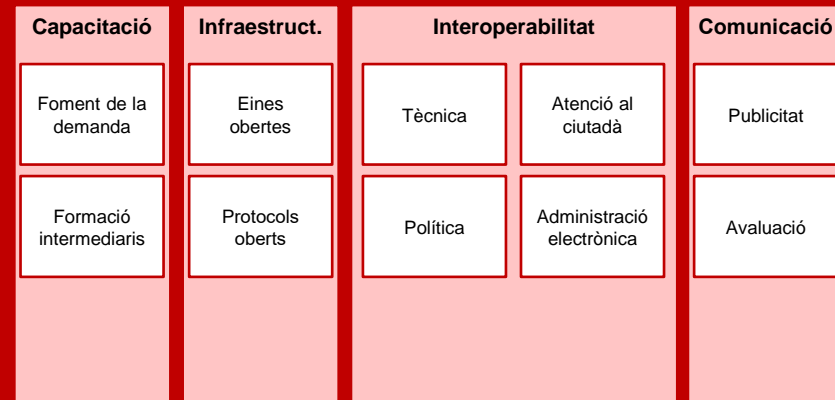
Capacitació

Foment de la demanda

Formació intermediaris

Infraestruct.

Eines obertes

Protocols oberts

Interoperabilitat

Tècnica

Atenció al ciutadà

Política

Administració electrònica

Comunicació

Publicitat

Avaluació